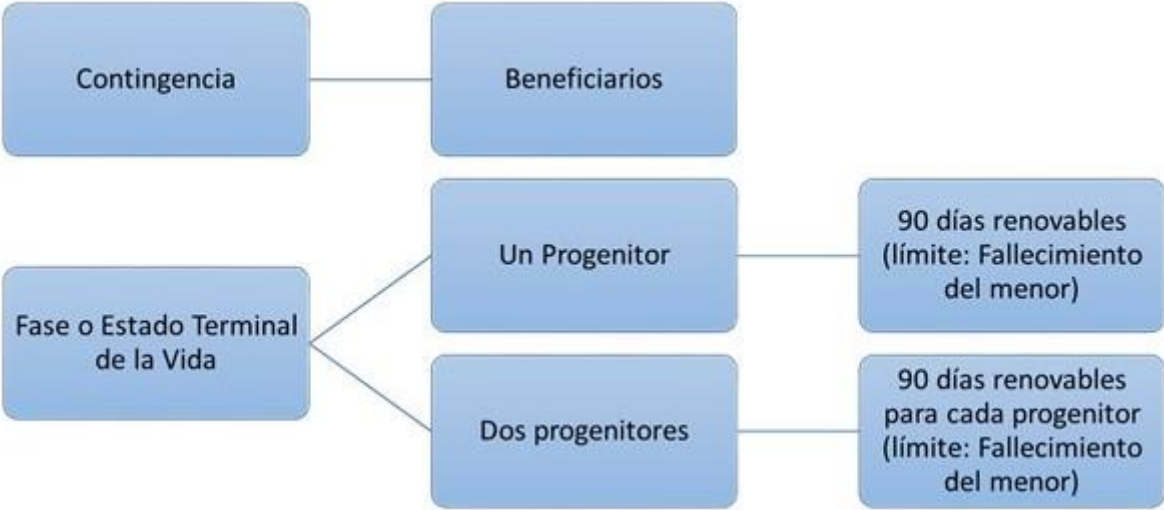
Contingencia

Beneficiarios

Fase o Estado Terminal de la Vida

Un Progenitor

90 días renovables (límite: Fallecimiento del menor)

Dos progenitores

90 días renovables para cada progenitor (límite: Fallecimiento del menor)